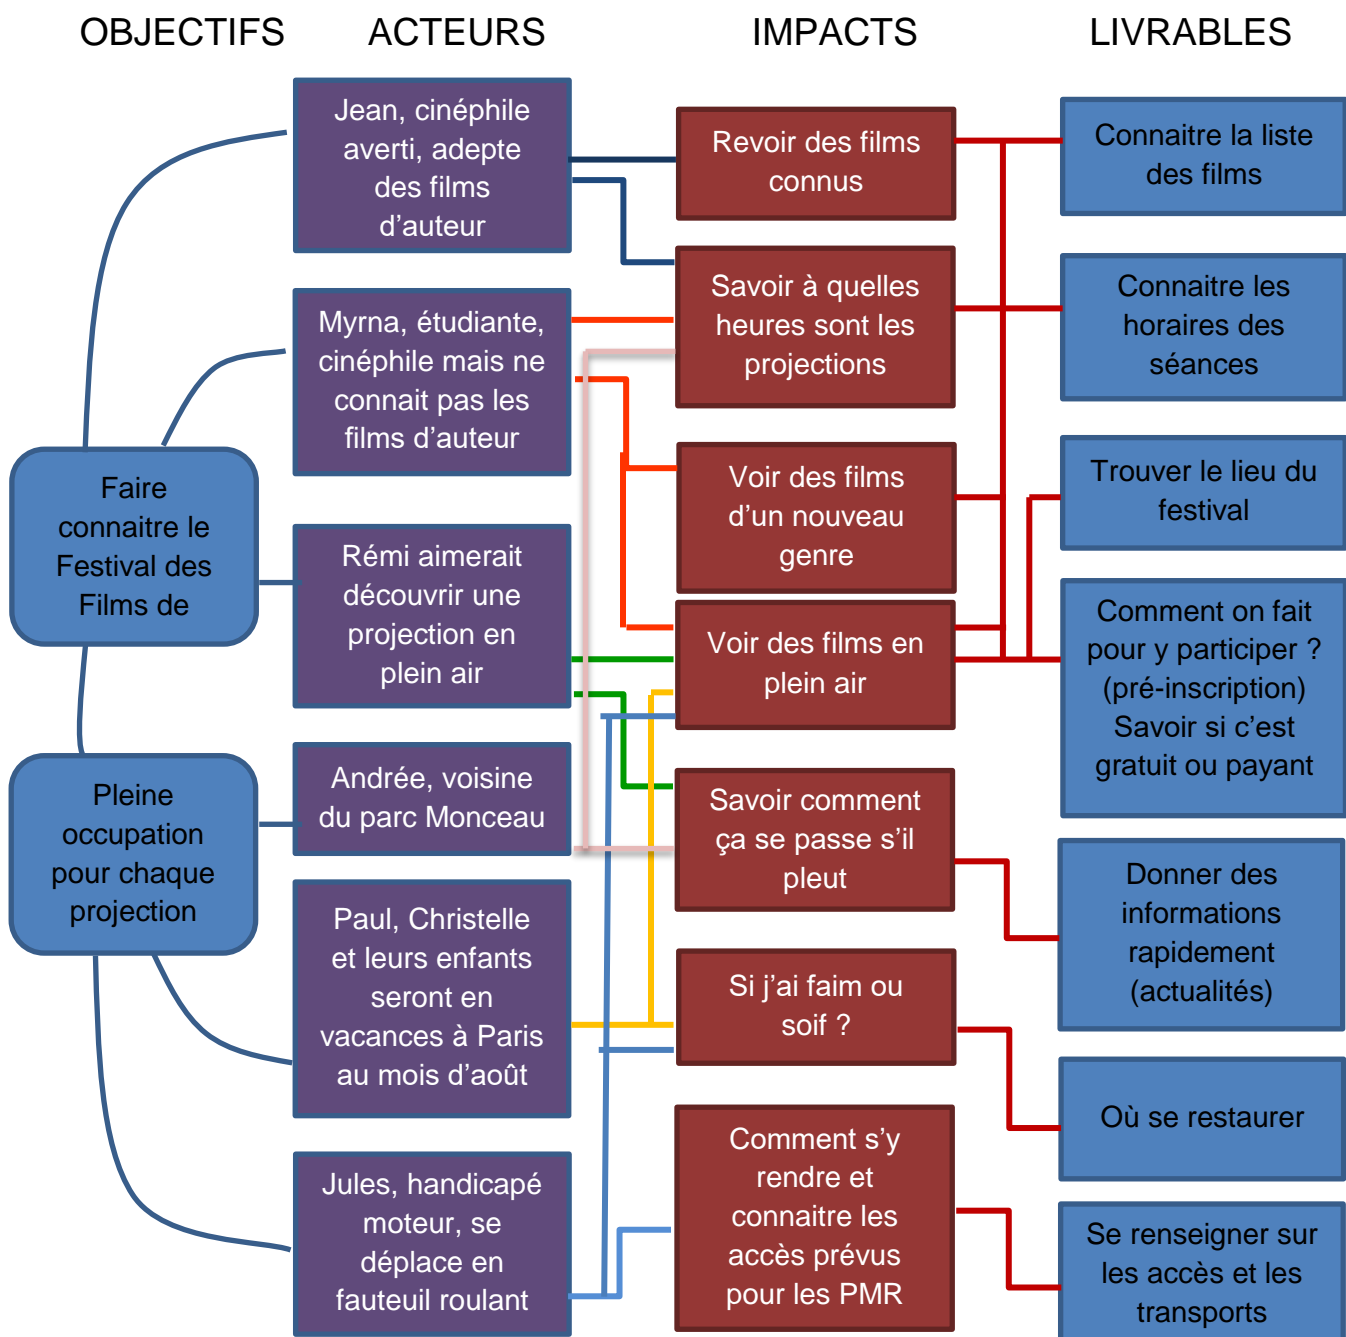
OBJECTIFS

ACTEURS

IMPACTS

LIVRABLES

Faire connaitre le Festival des Films de

Pleine occupation pour chaque projection

Jean, cinéphile averti, adepte des films d'auteur

Myrna, étudiante, cinéphile mais ne connait pas les films d'auteur

Rémi aimerait découvrir une projection en plein air

Andrée, voisine du parc Monceau

Paul, Christelle et leurs enfants seront en vacances à Paris au mois d'août

Jules, handicapé moteur, se déplace en fauteuil roulant

Revoir des films connus

Savoir à quelles heures sont les projections

Voir des films d'un nouveau genre

Voir des films en plein air

Savoir comment ça se passe s'il pleut

Si j'ai faim ou soif ?

Comment s'y rendre et connaitre les accès prévus pour les PMR

Connaitre la liste des films

Connaitre les horaires des séances

Trouver le lieu du festival

Comment on fait pour y participer ? (pré-inscription) Savoir si c'est gratuit ou payant

Donner des informations rapidement (actualités)

Où se restaurer

Se renseigner sur les accès et les transports